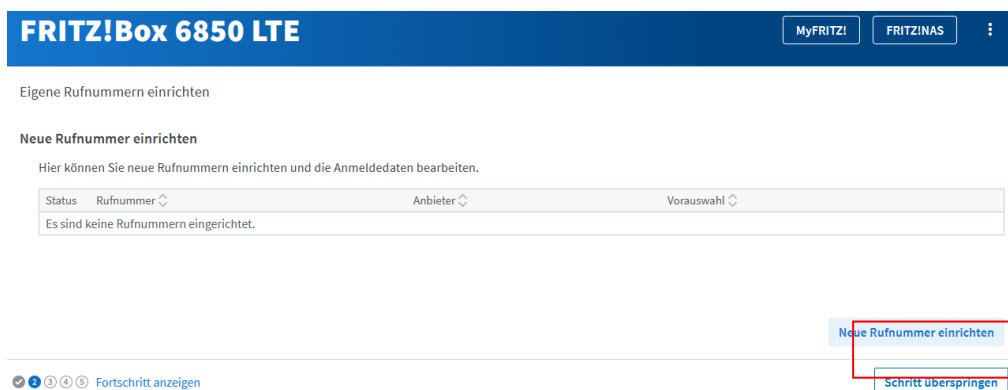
FRITZ!Box 6850 LTE

MyFRITZ!

FRITZ!NAS

Eigene Rufnummern einrichten

Neue Rufnummer einrichten

Hier können Sie neue Rufnummern einrichten und die Anmeldedaten bearbeiten.

| Status | Rufnummer | Anbieter | Vorauswahl |
|---|---|---|---|
| Es sind keine Rufnummern eingerichtet. | | | |

Neue Rufnummer einrichten

② ③ ④ ⑤ Fortschritt anzeigen

Schritt überspringen